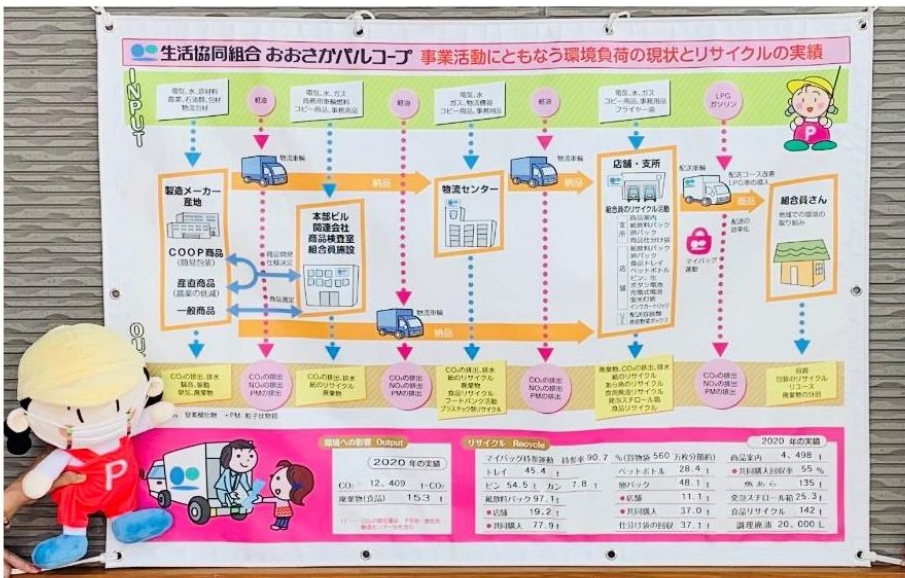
生活協同組合 おおさかパルコープ 事業活動にともなう環境負荷の現状とリサイクルの実績

INPUT

電気、水、原材料 農薬、石油資材 物流資材

軽油

電気、水、ガス 商品包装資材 コピー用紙、事務用品

軽油

電気、水 ガス、物流資材 コピー用紙、事務用品

軽油

電気、水、ガス コピー用紙、事務用品 フライヤー他

LPG ガソリン

製造メーカー 産地

COOP商品 (商品包装)

産直商品 (農業の取組)

一般商品

物流車輌

納品

本部ビル 関連会社 商品検査室 組合員施設

物流センター

物流車輌

納品

店舗・支所

組合員のリサイクル活動

配送車輌

配送コース改善 LPG車の導入

商品

組合員さん

地域での環境の取り組み

マイバッグ運動

物流車輌

納品

OUTPUT

$CO_2$の排出、排水 騒音、振動 悪臭、廃棄物

$CO_2$の排出 $NO_x$の排出 PM の排出

$CO_2$の排出、排水 紙のリサイクル 廃棄物

$CO_2$の排出 $NO_x$の排出 PM の排出

$CO_2$の排出、排水 紙のリサイクル 廃棄物 食品リサイクル フードバンク活動 プラスチック類リサイクル

$CO_2$の排出 $NO_x$の排出 PM の排出

廃棄物、$CO_2$の排出、排水 紙のリサイクル あらゆるリサイクル 食品廃油リサイクル 発泡スチロール箱 食品リサイクル

$CO_2$の排出 $NO_x$の排出 PM の排出

容器 包装のリサイクル リユース 廃棄物の分別

※PM：粒子状物質

環境への影響 Output

2020 年の実績

$CO_2$ 12，409 t-$CO_2$

廃棄物(食品) 153 t

リサイクル Recycle

マイバッグ持参運動 持参率 90.7 %(容器袋 560 万枚分節約)

トレイ 45.4 t

ビン 54.5 t カン 7.8 t

紙製打パック 97.1 t

●店舗 19.2 t

●共同購入 77.9 t

ペットボトル 28.4 t

卵パック 48.1 t

●店舗 11.1 t

●共同購入 37.0 t

仕分け袋の回収 37.1 t

2020 年の実績

商品案内 4，498 t

●共同購入回収率 55 %

魚あら 135 t

発泡スチロール箱 25.3 t

食品リサイクル 142 t

調理廃油 20，000 L

P